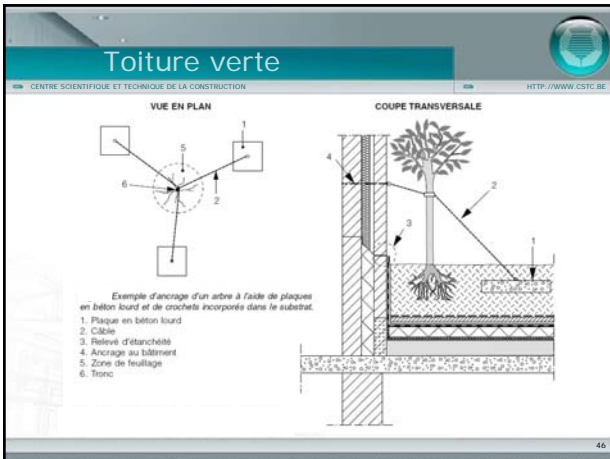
Toiture verte

CENTRE SCIENTIFIQUE ET TECHNIQUE DE LA CONSTRUCTION

HTTP://WWW.CSTC.BE

VUE EN PLAN

1

5

6

2

Exemple d'ancrage d'un arbre à l'aide de plaques en béton lourd et de crochets incorporés dans le substrat.

1. Plaque en béton lourd
2. Câble
3. Relevé d'étanchéité
4. Ancrage au bâtiment
5. Zone de feuillage
6. Tronc

COUPE TRANSVERSALE

4

2

3

1

46